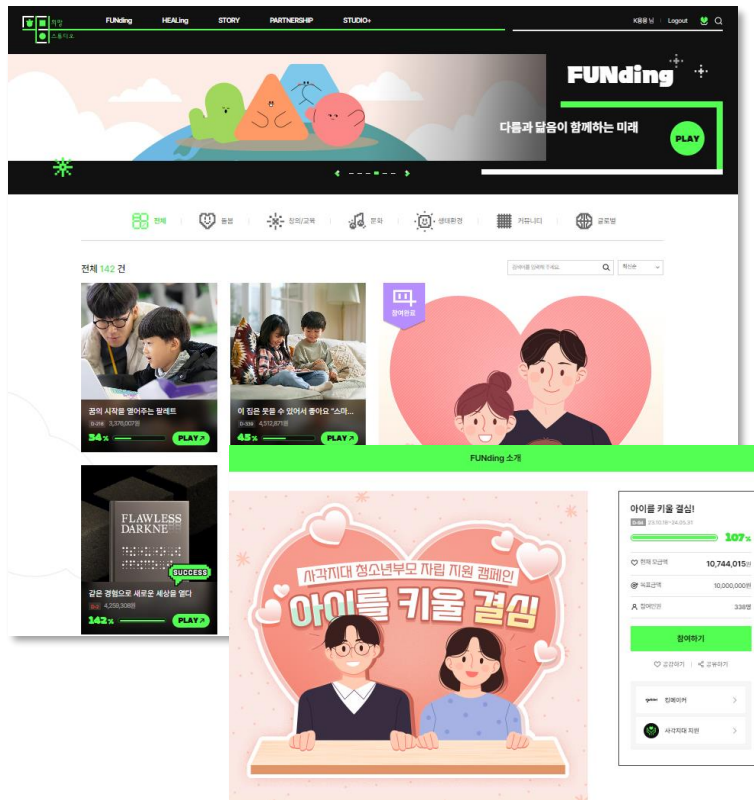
희망 스튜디오

FUNding HEALing STORY PARTNERSHIP STUDIO+

K용용님 Logout

FUNding

다름과 닮음이 함께하는 미래

PLAY

전체 | 동물 | 장애/교육 | 문화 | 생태환경 | 커뮤니티 | 글로벌

전체 142 건

최신순

꿈의 시작을 열어주는 팔레트

3,376,007원

34%

PLAY

이 집은 뭇을 수 있어서 좋아요 "스마...

4,512,871원

45%

PLAY

참여완료

FLAWLESS DARKNE

SUCCESS

같은 경험으로 새로운 세상을 연다

4,259,308원

142%

PLAY

FUNding 소개

사각지대 청소년부모 자립 지원 캠페인

아이를 키울 결심

아이를 키울 결심!

107%

현재 모금액 10,744,015원

목표금액 10,000,000원

참여인원 338명

참여하기

공감하기 공유하기

캠페이너

사각지대 지원